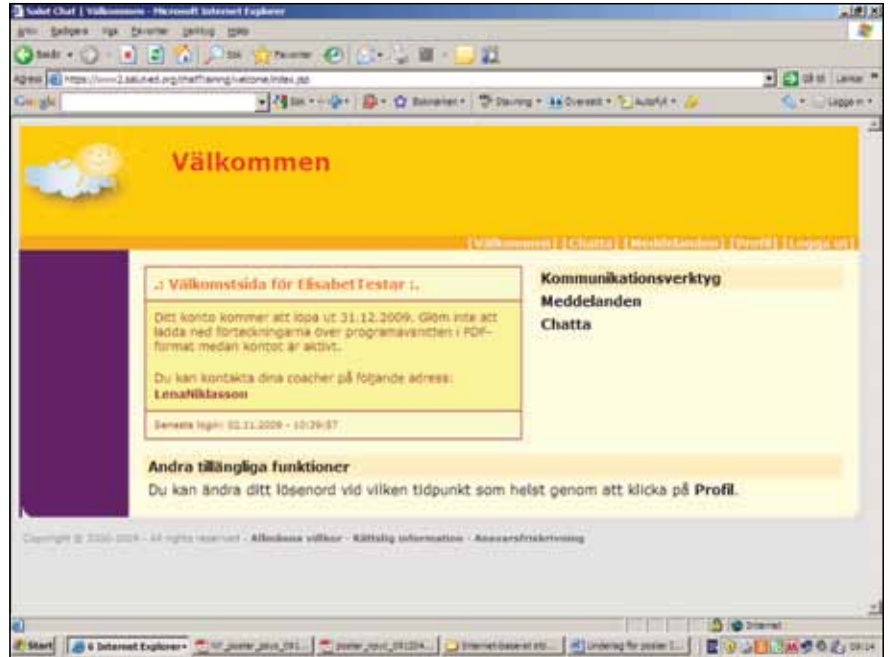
Salut Chat | Välkommen - Microsoft Internet Explorer

Arkiv Redigera Visa Favoriter Verktyg Hjälp

Adress https://www2.salut.ed.org/chat/training/welcome/index.jsp

Google

Välkommen

[Välkommen] [Chatta] [Meddelanden] [Profil] [Logga ut]

.: Välkomstsida för ElisabetTestar :.

Ditt konto kommer att löpa ut 31.12.2009. Glöm inte att ladda ned förteckningarna över programavsnitten i PDF-format medan kontot är aktivt.

Du kan kontakta dina coacher på följande adress:
LenaNiklasson

Senaste login: 02.11.2009 - 10:29:57

Kommunikationsverktyg
Meddelanden
Chatta

Andra tillängliga funktioner
Du kan ändra ditt lösenord vid vilken tidpunkt som helst genom att klicka på Profil.

Copyright © 2000-2009 - All rights reserved - Allmänna villkor - Rättslig information - Ansvarsfriskrivning

Internet

Start | 6 Internet Explorer | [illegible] | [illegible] | Internet-baserat stö... | Underlag för poster I... | 09:14